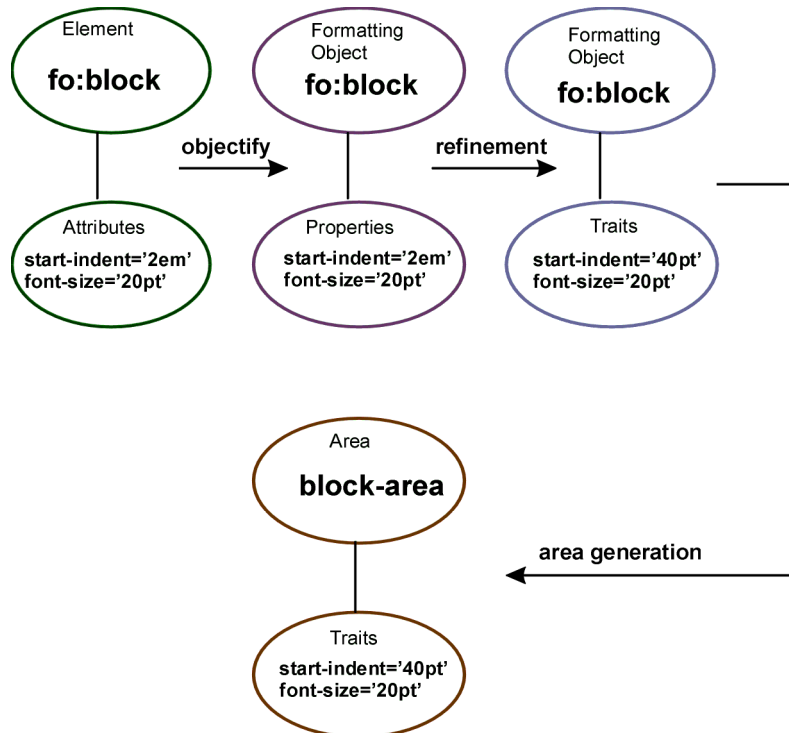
Element
fo:block

Attributes
start-indent='2em'
font-size='20pt'

objectify

Formatting Object
fo:block

Properties
start-indent='2em'
font-size='20pt'

refinement

Formatting Object
fo:block

Traits
start-indent='40pt'
font-size='20pt'

area generation

Area
block-area

Traits
start-indent='40pt'
font-size='20pt'